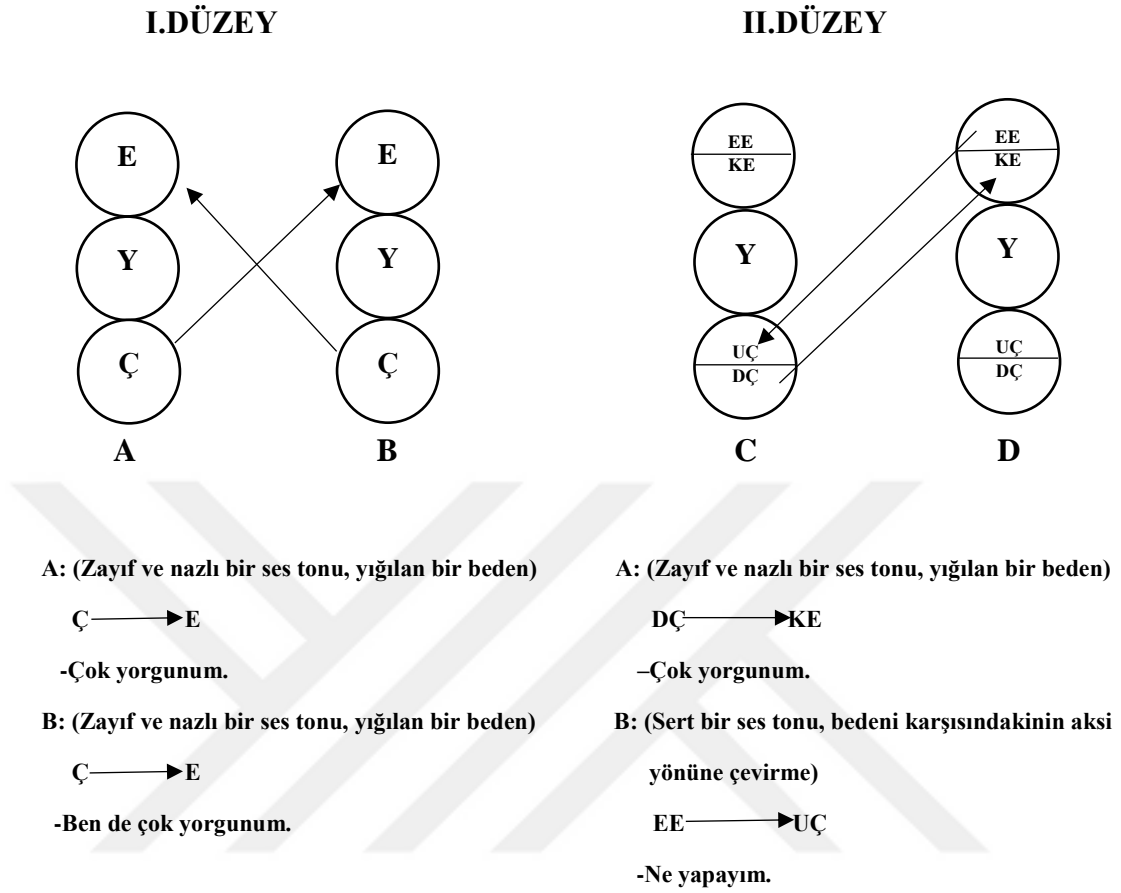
I.DÜZEY

II.DÜZEY

E

Y

Ç

A

E

Y

Ç

B

EE
KE

Y

UÇ
DÇ

C

EE
KE

Y

UÇ
DÇ

D

A: (Zayıf ve nazlı bir ses tonu, yığılan bir beden)

Ç → E

-Çok yorgunum.

B: (Zayıf ve nazlı bir ses tonu, yığılan bir beden)

Ç → E

-Ben de çok yorgunum.

A: (Zayıf ve nazlı bir ses tonu, yığılan bir beden)

DÇ → KE

–Çok yorgunum.

B: (Sert bir ses tonu, bedeni karşısındakinin aksi yönüne çevirme)

EE → UÇ

-Ne yapayım.